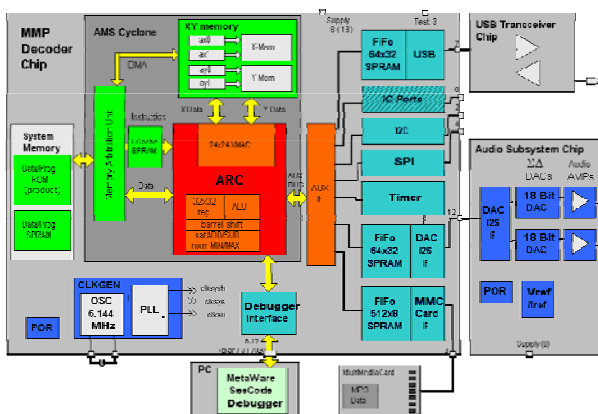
MMP Decoder Chip

AMS Cyclone

XY memory

ax0
ax1
ay0
ay1

X Mem
Y Mem

DMA

Supply
8 (13)

Test: 3

FiFo
64x32
SPRAM

USB

USB Transceiver Chip

Memory Arbitration Unit

Instruction

I-Cache
SPRAM

X Data
Y Data

24x24MAC

IC Ports

System Memory

Data/Prog ROM (product)

Data/Prog SPRAM

Data

ARC

32x32 reg
ALU
barrel shift
saturation/norm MIN/MAX

Aux Interface

AUX IF

I2C

SPI

Timer

Audio Subsystem Chip

ΣΔ DAC's

Audio AMPs

DAC I2S IF

18 Bit DAC

18 Bit DAC

FiFo
64x32
SPRAM

DAC
I2S
IF

CLKGEN

OSC
6.144
MHz

PLL

clksysh
clksys
clkdac

Debugger Interface

FiFo
512x8
SPRAM

MMC
Card
IF

POR

Vref
Iref

POR

Supply (2)

PC

MetaWare SeeCode Debugger

MultiMediaCard

MP3 Data